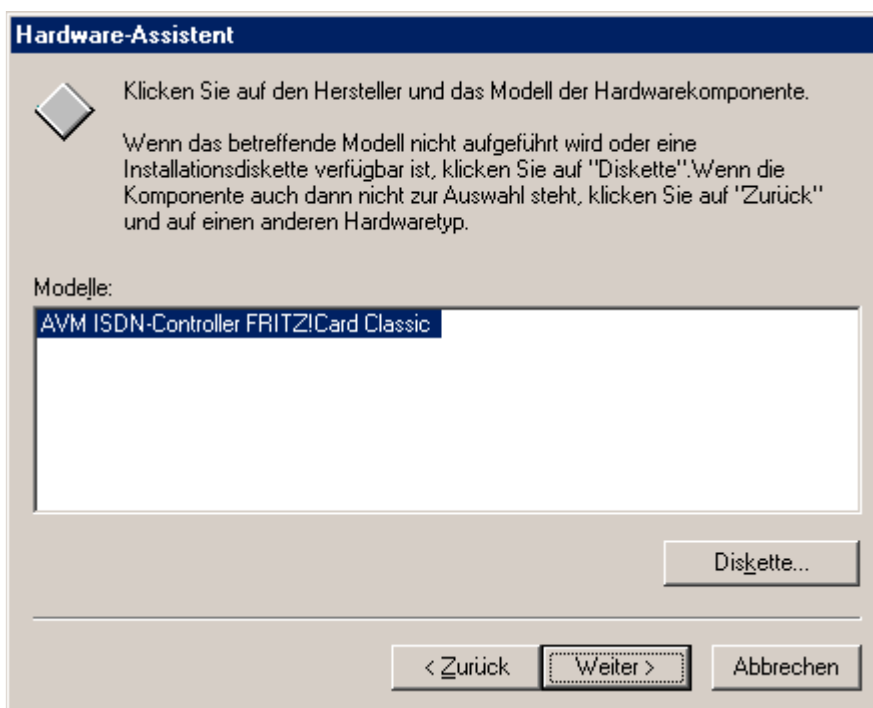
Hardware-Assistent

Klicken Sie auf den Hersteller und das Modell der Hardwarekomponente.

Wenn das betreffende Modell nicht aufgeführt wird oder eine Installationsdiskette verfügbar ist, klicken Sie auf "Diskette".Wenn die Komponente auch dann nicht zur Auswahl steht, klicken Sie auf "Zurück" und auf einen anderen Hardwaretyp.

Modelle:

AVM ISDN-Controller FRITZ!Card Classic

Diskette...

< Zurück

Weiter >

Abbrechen